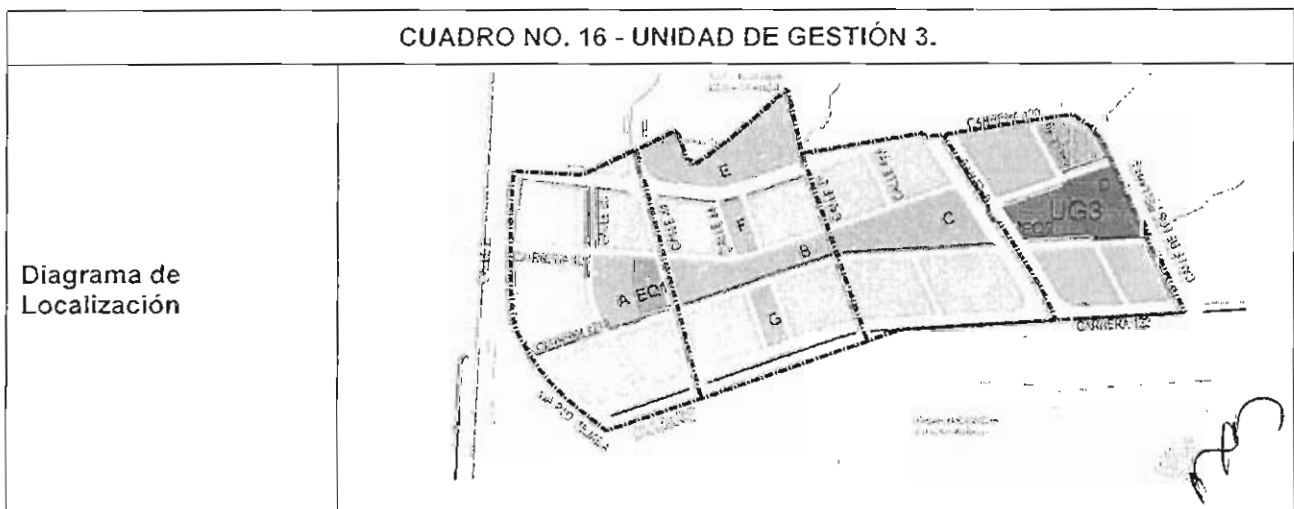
| CUADRO NO. 16 - UNIDAD DE GESTIÓN 3. | |
|---|---|
| Diagrama de Localización | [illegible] CARRERA 120 E D UG3 EQ2 C CALLE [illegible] CALLE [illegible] F CALLE 84 CALLE 23 CALLE 22 B CARRERA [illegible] A EQ1 G CARRERA 122 CARRERA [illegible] CALLE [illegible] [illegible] |